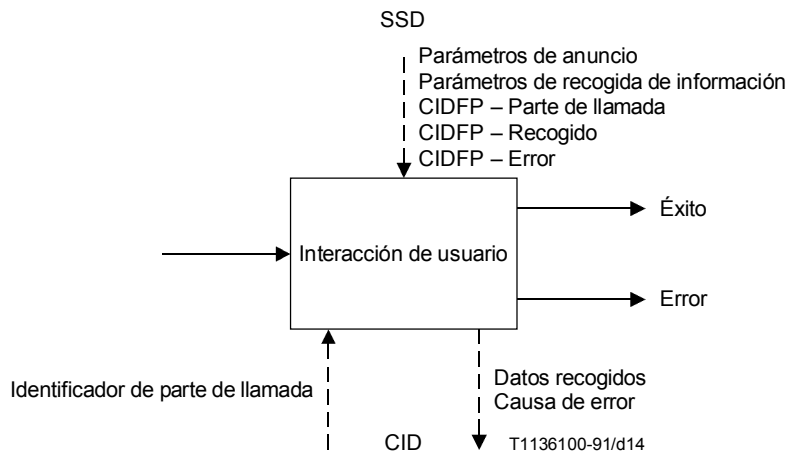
SSD

Parámetros de anuncio
Parámetros de recogida de información
CIDFP – Parte de llamada
CIDFP – Recogido
CIDFP – Error

Interacción de usuario

Éxito

Error

Identificador de parte de llamada

Datos recogidos
Causa de error

CID

T1136100-91/d14